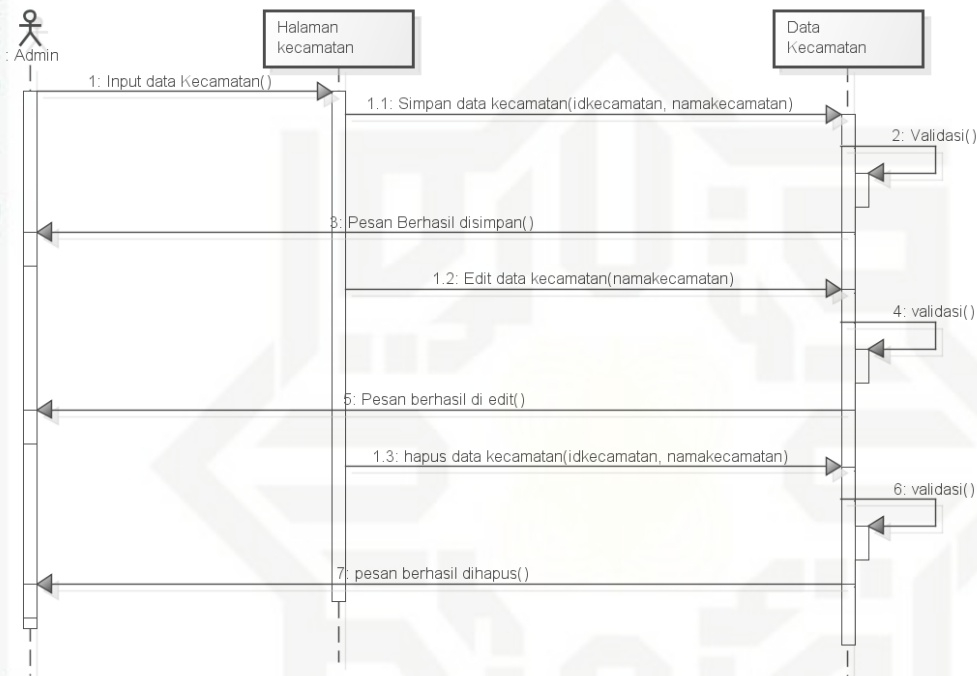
: Admin

Halaman kecamatan

Data Kecamatan

1: Input data Kecamatan()

1.1: Simpan data kecamatan(idkecamatan, namakecamatan)

2: Validasi()

3: Pesan Berhasil disimpan()

1.2: Edit data kecamatan(namakecamatan)

4: validasi()

5: Pesan berhasil di edit()

1.3: hapus data kecamatan(idkecamatan, namakecamatan)

6: validasi()

7: pesan berhasil dihapus()